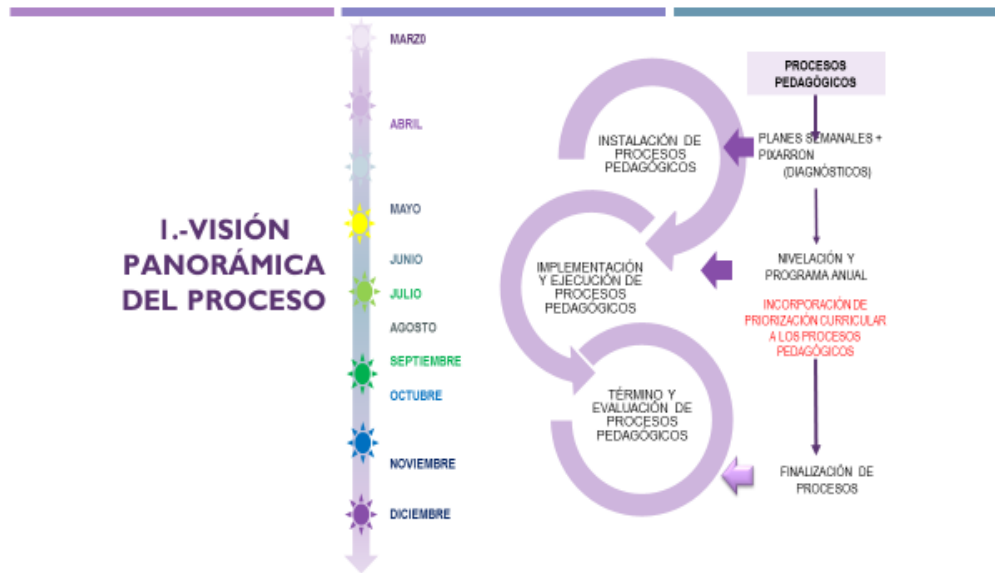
1.-VISIÓN PANORÁMICA DEL PROCESO

MARZ0

ABRIL

MAYO

JUNIO

JULIO

AGOSTO

SEPTIEMBRE

OCTUBRE

NOVIEMBRE

DICIEMBRE

INSTALACIÓN DE PROCESOS PEDAGÓGICOS

IMPLEMENTACIÓN Y EJECUCIÓN DE PROCESOS PEDAGÓGICOS

TÉRMINO Y EVALUACIÓN DE PROCESOS PEDAGÓGICOS

PROCESOS PEDAGÓGICOS

PLANES SEMANALES + PIXARRON (DIAGNÓSTICOS)

NIVELACIÓN Y PROGRAMA ANUAL

INCORPORACIÓN DE PRIORIZACIÓN CURRICULAR A LOS PROCESOS PEDAGÓGICOS

FINALIZACIÓN DE PROCESOS